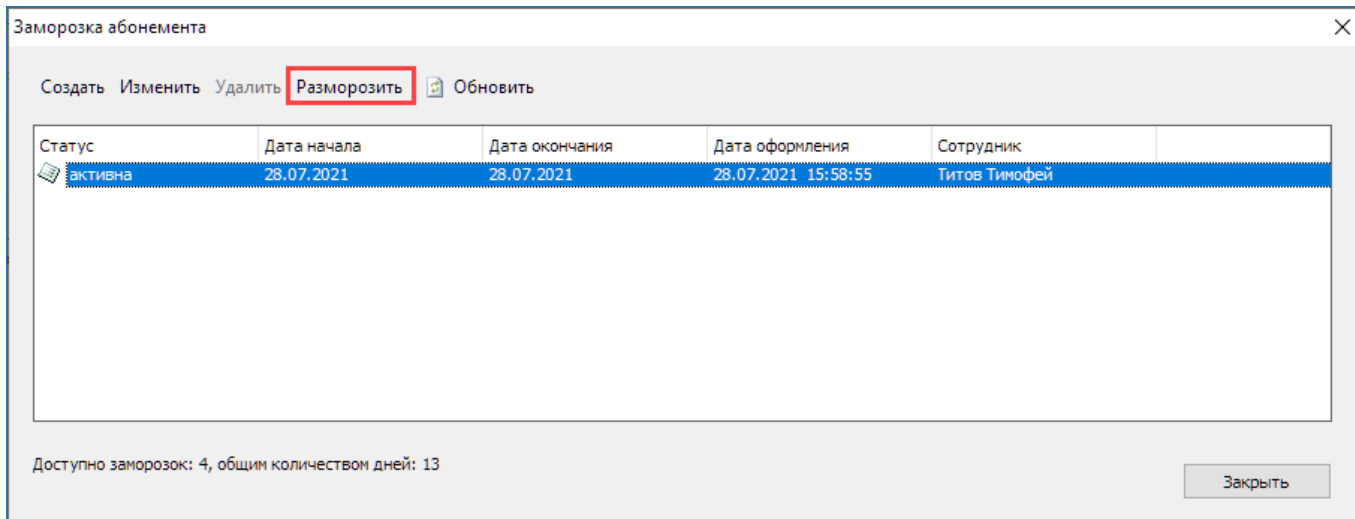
Заморозка абонемента

Создать Изменить Удалить Разморозить Обновить

| Статус | Дата начала | Дата окончания | Дата оформления | Сотрудник |
|---|---|---|---|---|
| активна | 28.07.2021 | 28.07.2021 | 28.07.2021 15:58:55 | Титов Тимофей |

Доступно заморозок: 4, общим количеством дней: 13

Закрыть